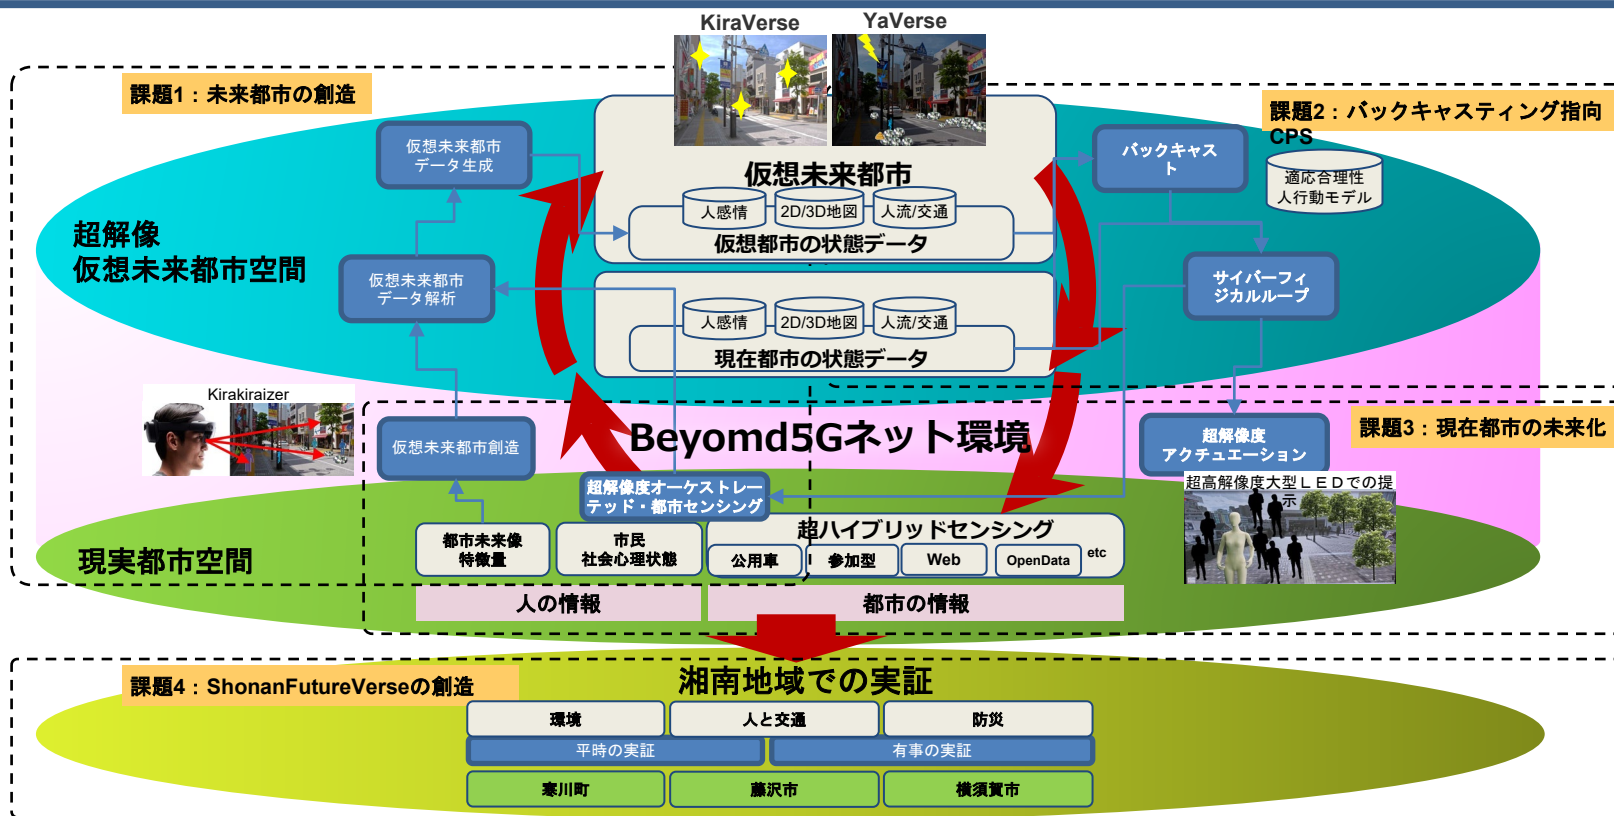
KiraVerse

YaVerse

課題1：未来都市の創造

課題2：バックキャスティング指向CPS

仮想未来都市データ生成

仮想未来都市

人感情

2D/3D地図

人流/交通

仮想都市の状態データ

バックキャスト

適応合理性人行動モデル

超解像
仮想未来都市空間

仮想未来都市データ解析

人感情

2D/3D地図

人流/交通

現在都市の状態データ

サイバーフィジカルループ

Kirakiraizer

仮想未来都市創造

Beyomd5Gネット環境

超解像度アクチュエーション

課題3：現在都市の未来化

超解像度オーケストレーテッド・都市センシング

超高解像度大型ＬＥＤでの提示

現実都市空間

都市未来像特徴量

市民社会心理状態

超ハイブリッドセンシング

公用車

参加型

Web

OpenData

etc

人の情報

都市の情報

湘南地域での実証

課題4：ShonanFutureVerseの創造

環境

人と交通

防災

平時の実証

有事の実証

寒川町

藤沢市

横須賀市